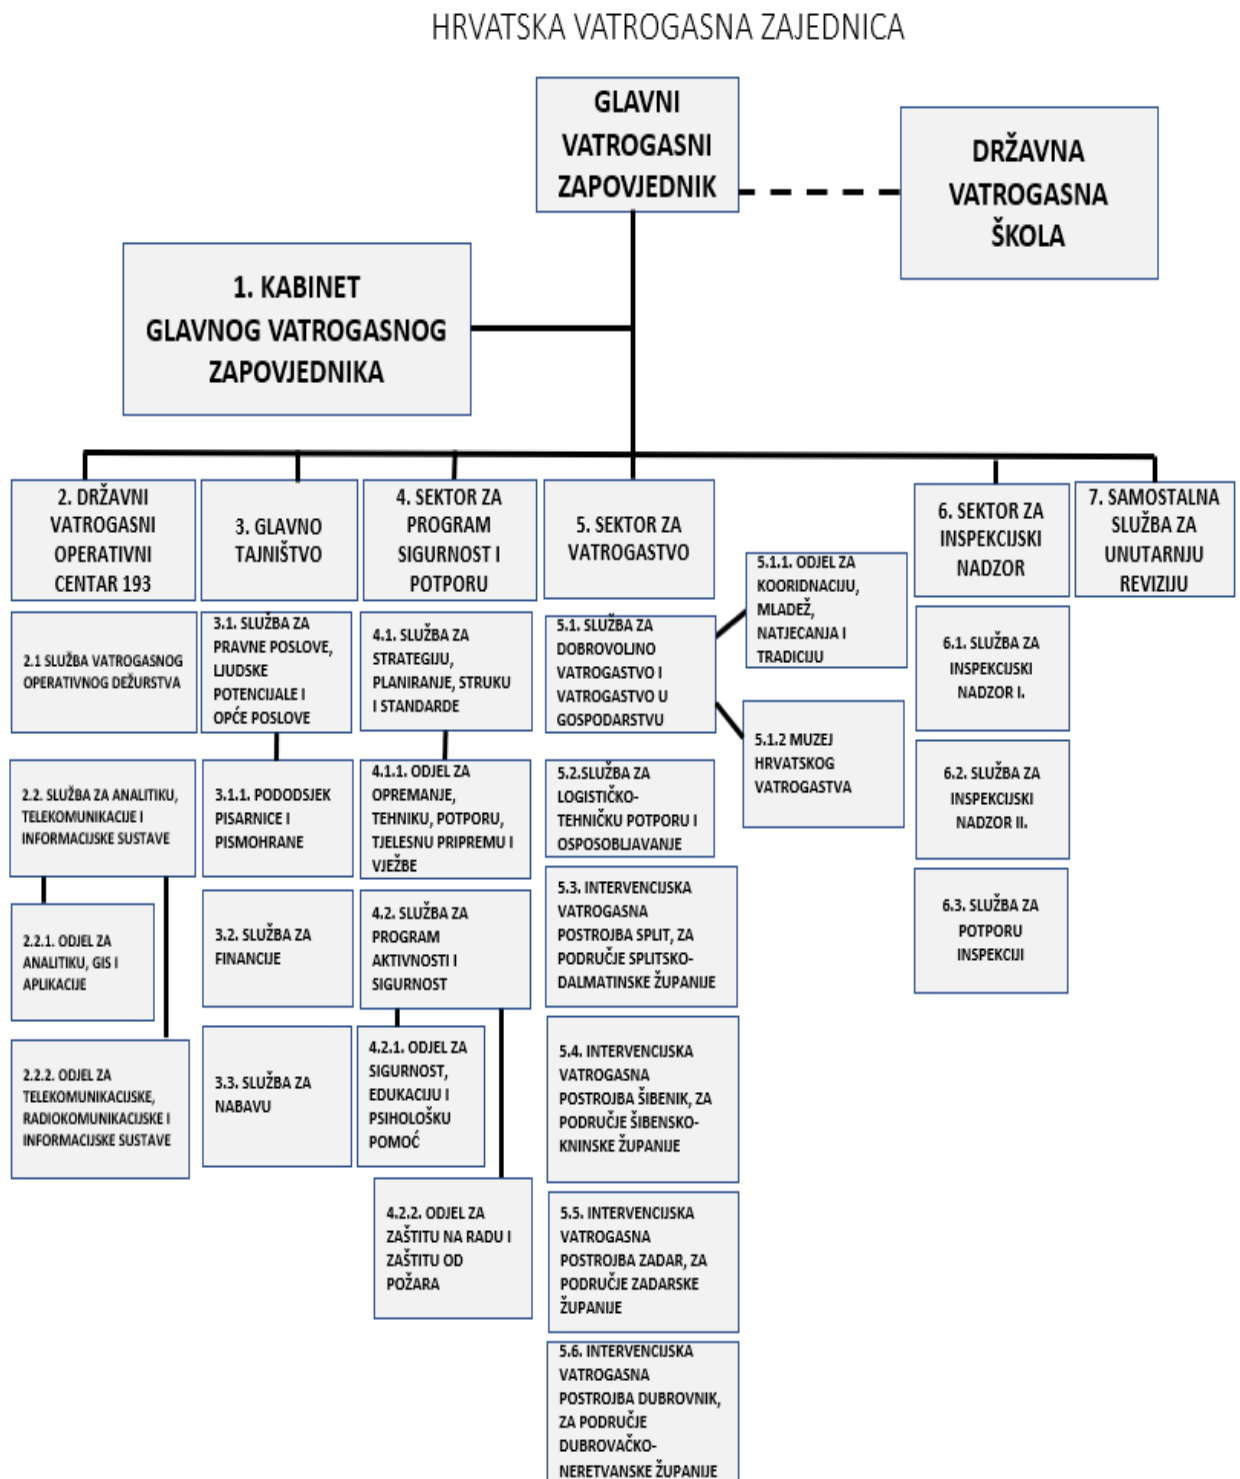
HRVATSKA VATROGASNA ZAJEDNICA

GLAVNI VATROGASNI ZAPOVJEDNIK

DRŽAVNA VATROGASNA ŠKOLA

1. KABINET GLAVNOG VATROGASNOG ZAPOVJEDNIKA

2. DRŽAVNI VATROGASNI OPERATIVNI CENTAR 193

2.1 SLUŽBA VATROGASNOG OPERATIVNOG DEŽURSTVA

2.2. SLUŽBA ZA ANALITIKU, TELEKOMUNIKACIJE I INFORMACIJSKE SUSTAVE

2.2.1. ODJEL ZA ANALITIKU, GIS I APLIKACIJE

2.2.2. ODJEL ZA TELEKOMUNIKACIJSKE, RADIOKOMUNIKACIJSKE I INFORMACIJSKE SUSTAVE

3. GLAVNO TAJNIŠTVO

3.1. SLUŽBA ZA PRAVNE POSLOVE, LJUDSKE POTENCIJALE I OPĆE POSLOVE

3.1.1. PODODSJEK PISARNICE I PISMOHRANE

3.2. SLUŽBA ZA FINANCIJE

3.3. SLUŽBA ZA NABAVU

4. SEKTOR ZA PROGRAM SIGURNOST I POTPORU

4.1. SLUŽBA ZA STRATEGIJU, PLANIRANJE, STRUKU I STANDARDE

4.1.1. ODJEL ZA OPREMANJE, TEHNIKU, POTPORU, TJELESNU PRIPREMU I VJEŽBE

4.2. SLUŽBA ZA PROGRAM AKTIVNOSTI I SIGURNOST

4.2.1. ODJEL ZA SIGURNOST, EDUKACIJU I PSIHOLOŠKU POMOĆ

4.2.2. ODJEL ZA ZAŠTITU NA RADU I ZAŠTITU OD POŽARA

5. SEKTOR ZA VATROGASTVO

5.1. SLUŽBA ZA DOBROVOLJNO VATROGASTVO I VATROGASTVO U GOSPODARSTVU

5.1.1. ODJEL ZA KOORIDNACIJU, MLADEŽ, NATJECANJA I TRADICIJU

5.1.2 MUZEJ HRVATSKOG VATROGASTVA

5.2.SLUŽBA ZA LOGISTIČKO-TEHNIČKU POTPORU I OSPOSOBLJAVANJE

5.3. INTERVENCIJSKA VATROGASNA POSTROJBA SPLIT, ZA PODRUČJE SPLITSKO-DALMATINSKE ŽUPANIJE

5.4. INTERVENCIJSKA VATROGASNA POSTROJBA ŠIBENIK, ZA PODRUČJE ŠIBENSKO-KNINSKE ŽUPANIJE

5.5. INTERVENCIJSKA VATROGASNA POSTROJBA ZADAR, ZA PODRUČJE ZADARSKE ŽUPANIJE

5.6. INTERVENCIJSKA VATROGASNA POSTROJBA DUBROVNIK, ZA PODRUČJE DUBROVAČKO-NERETVANSKE ŽUPANIJE

6. SEKTOR ZA INSPEKCIJSKI NADZOR

6.1. SLUŽBA ZA INSPEKCIJSKI NADZOR I.

6.2. SLUŽBA ZA INSPEKCIJSKI NADZOR II.

6.3. SLUŽBA ZA POTPORU INSPEKCIJI

7. SAMOSTALNA SLUŽBA ZA UNUTARNJU REVIZIJU